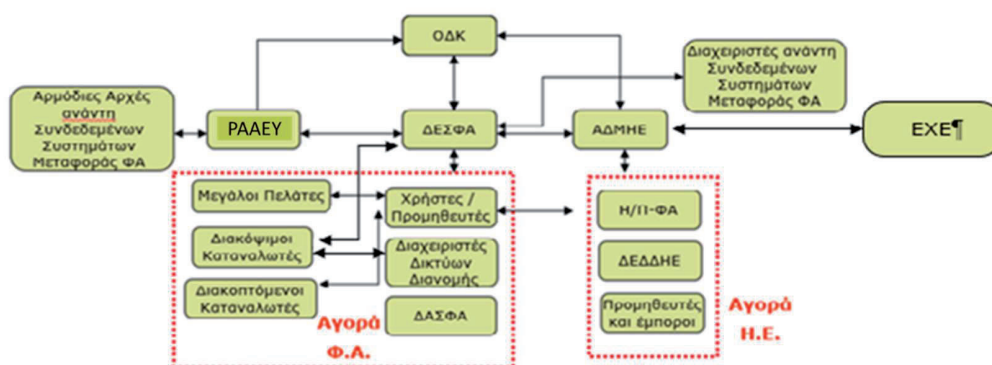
ΟΔΚ

Διαχειριστές ανάντη Συνδεδεμένων Συστημάτων Μεταφοράς ΦΑ

Αρμόδιες Αρχές ανάντη Συνδεδεμένων Συστημάτων Μεταφοράς ΦΑ

ΡΑΑΕΥ

ΔΕΣΦΑ

ΑΔΜΗΕ

ΕΧΕ¶

Μεγάλοι Πελάτες

Χρήστες / Προμηθευτές

Διακόψιμοι Καταναλωτές

Διαχειριστές Δικτύων Διανομής

Διακοπτόμενοι Καταναλωτές

ΔΑΣΦΑ

Αγορά Φ.Α.

Η/Π-ΦΑ

ΔΕΔΔΗΕ

Προμηθευτές και έμποροι

Αγορά Η.Ε.